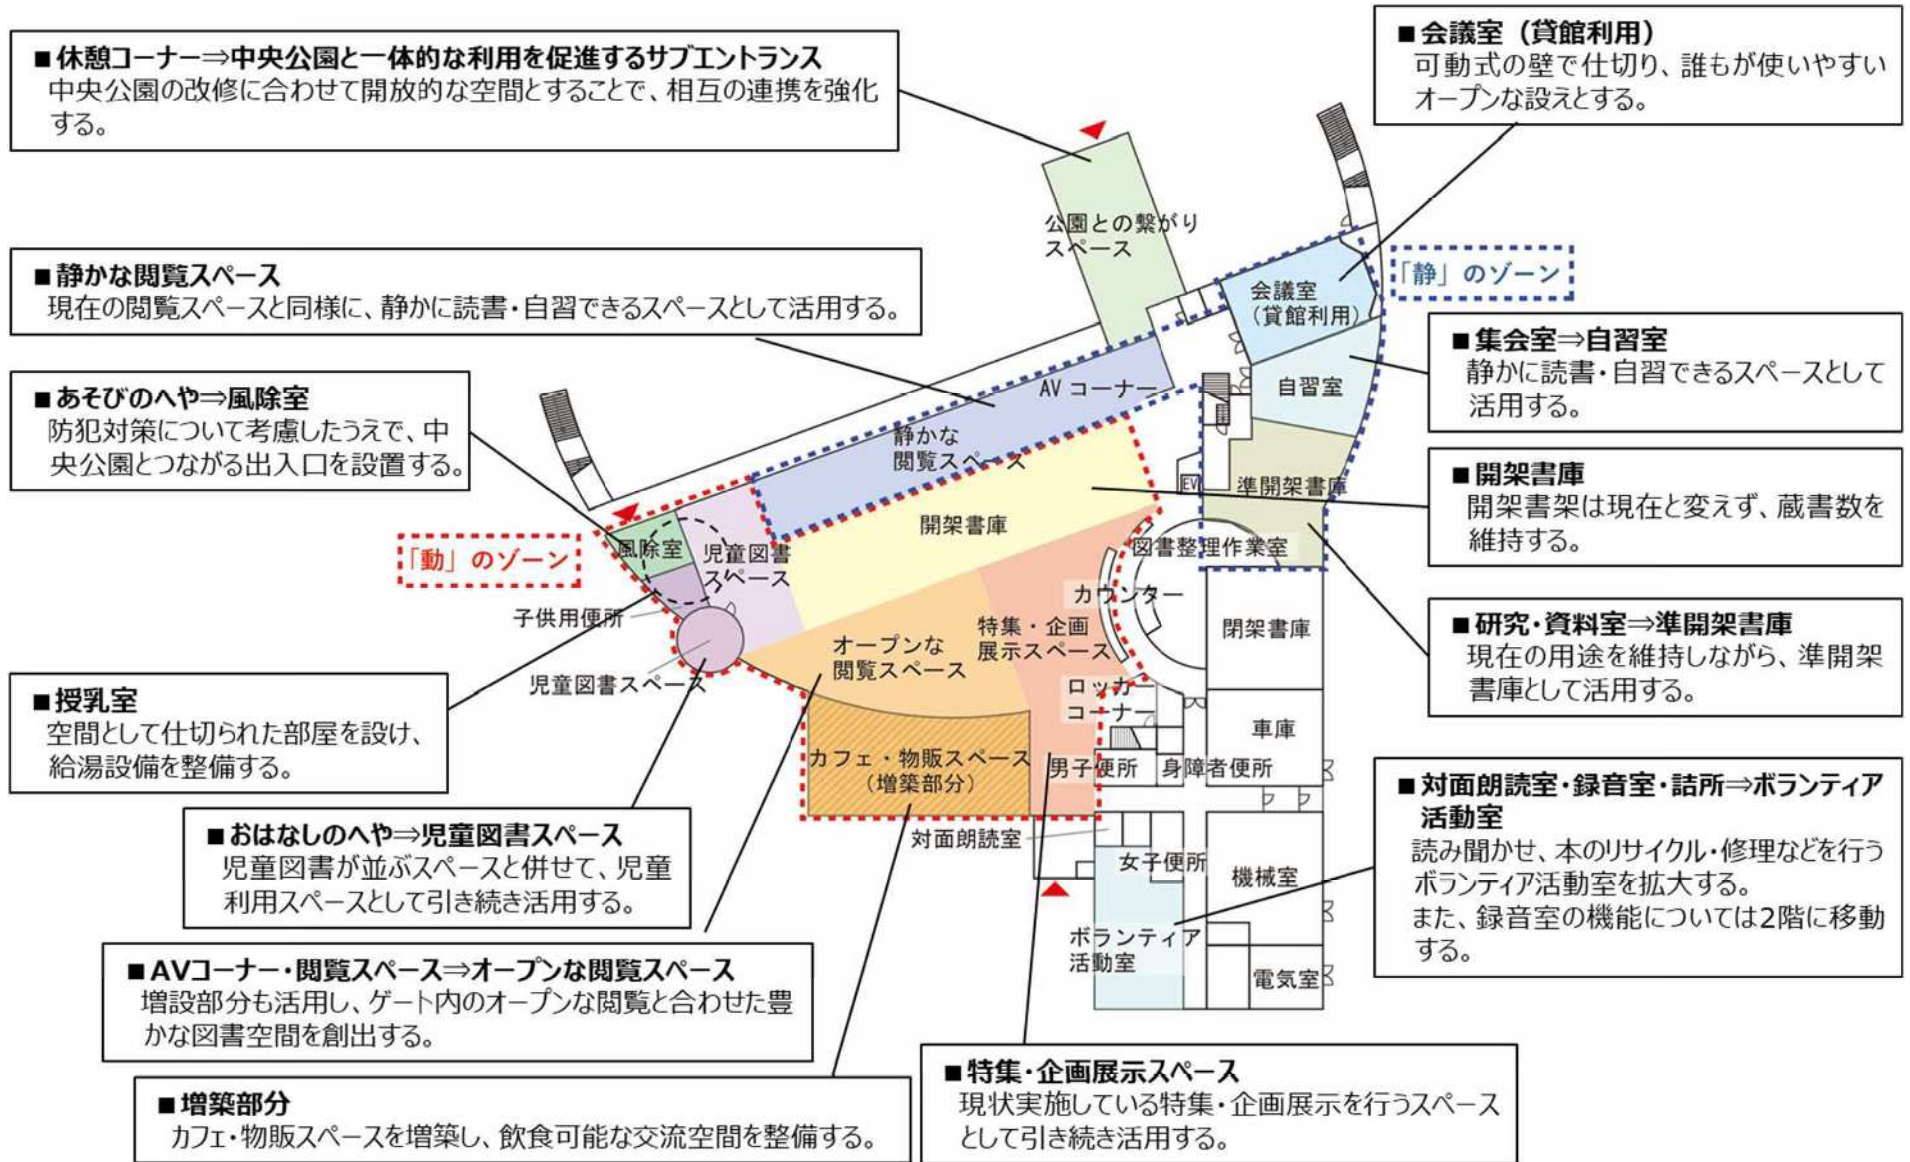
■休憩コーナー⇒中央公園と一体的な利用を促進するサブエントランス
中央公園の改修に合わせて開放的な空間とすることで、相互の連携を強化する。

■会議室（貸館利用）
可動式の壁で仕切り、誰もが使いやすいオープンな設えとする。

■静かな閲覧スペース
現在の閲覧スペースと同様に、静かに読書・自習できるスペースとして活用する。

■あそびのへや⇒風除室
防犯対策について考慮したうえで、中央公園とつながる出入口を設置する。

■集会室⇒自習室
静かに読書・自習できるスペースとして活用する。

■開架書庫
開架書架は現在と変えず、蔵書数を維持する。

■研究・資料室⇒準開架書庫
現在の用途を維持しながら、準開架書庫として活用する。

■授乳室
空間として仕切られた部屋を設け、給湯設備を整備する。

■おはなしのへや⇒児童図書スペース
児童図書が並ぶスペースと併せて、児童利用スペースとして引き続き活用する。

■対面朗読室・録音室・詰所⇒ボランティア活動室
読み聞かせ、本のリサイクル・修理などを行うボランティア活動室を拡大する。
また、録音室の機能については2階に移動する。

■AVコーナー・閲覧スペース⇒オープンな閲覧スペース
増設部分も活用し、ゲート内のオープンな閲覧と合わせた豊かな図書空間を創出する。

■増築部分
カフェ・物販スペースを増築し、飲食可能な交流空間を整備する。

■特集・企画展示スペース
現状実施している特集・企画展示を行うスペースとして引き続き活用する。

公園との繋がりスペース
「静」のゾーン
会議室（貸館利用）
自習室
AV コーナー
静かな閲覧スペース
EV
準開架書庫
開架書庫
図書整理作業室
「動」のゾーン
風除室
児童図書スペース
子供用便所
カウンター
特集・企画展示スペース
オープンな閲覧スペース
開架書庫
児童図書スペース
ロッカーコーナー
車庫
カフェ・物販スペース（増築部分）
男子便所
身障者便所
対面朗読室
女子便所
機械室
ボランティア活動室
電気室